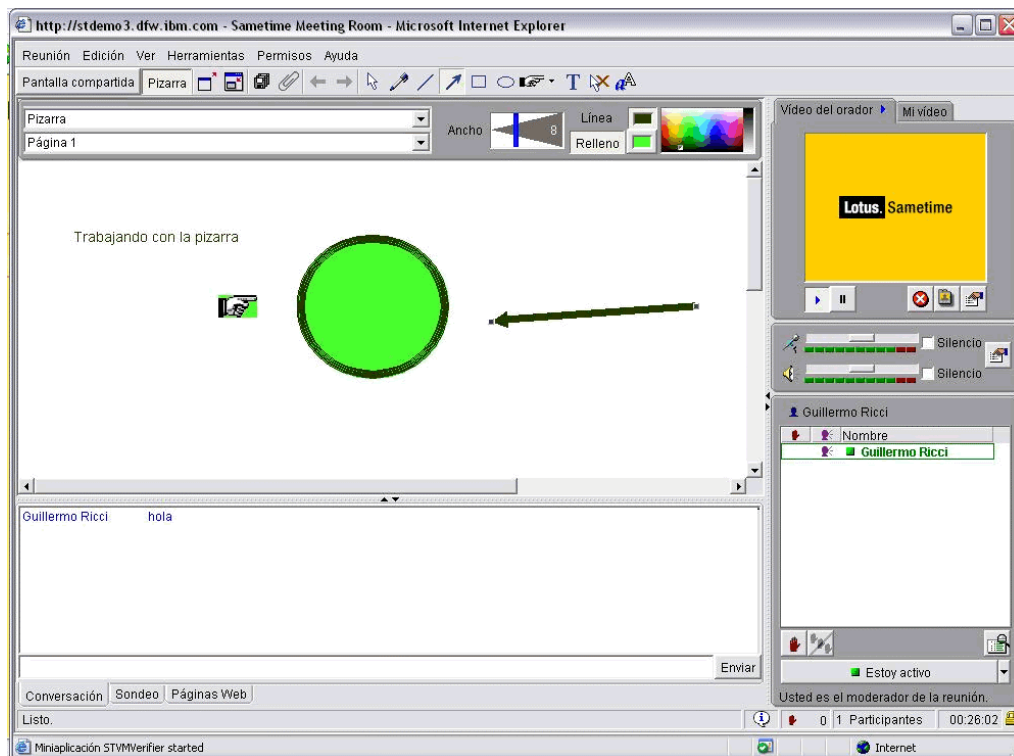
http://stdemo3.dfw.ibm.com - Sametime Meeting Room - Microsoft Internet Explorer

Reunión Edición Ver Herramientas Permisos Ayuda

Pantalla compartida Pizarra

Pizarra

Página 1

Ancho 8

Línea

Relleno

Vídeo del orador Mi vídeo

Lotus. Sametime

Trabajando con la pizarra

Silencio

Silencio

Guillermo Ricci

Nombre

Guillermo Ricci

Guillermo Ricci hola

Enviar

Estoy activo

Conversación Sondeo Páginas Web

Usted es el moderador de la reunión.

Listo.

0 1 Participantes 00:26:02

Miniaplicación STVMVerifier started

Internet